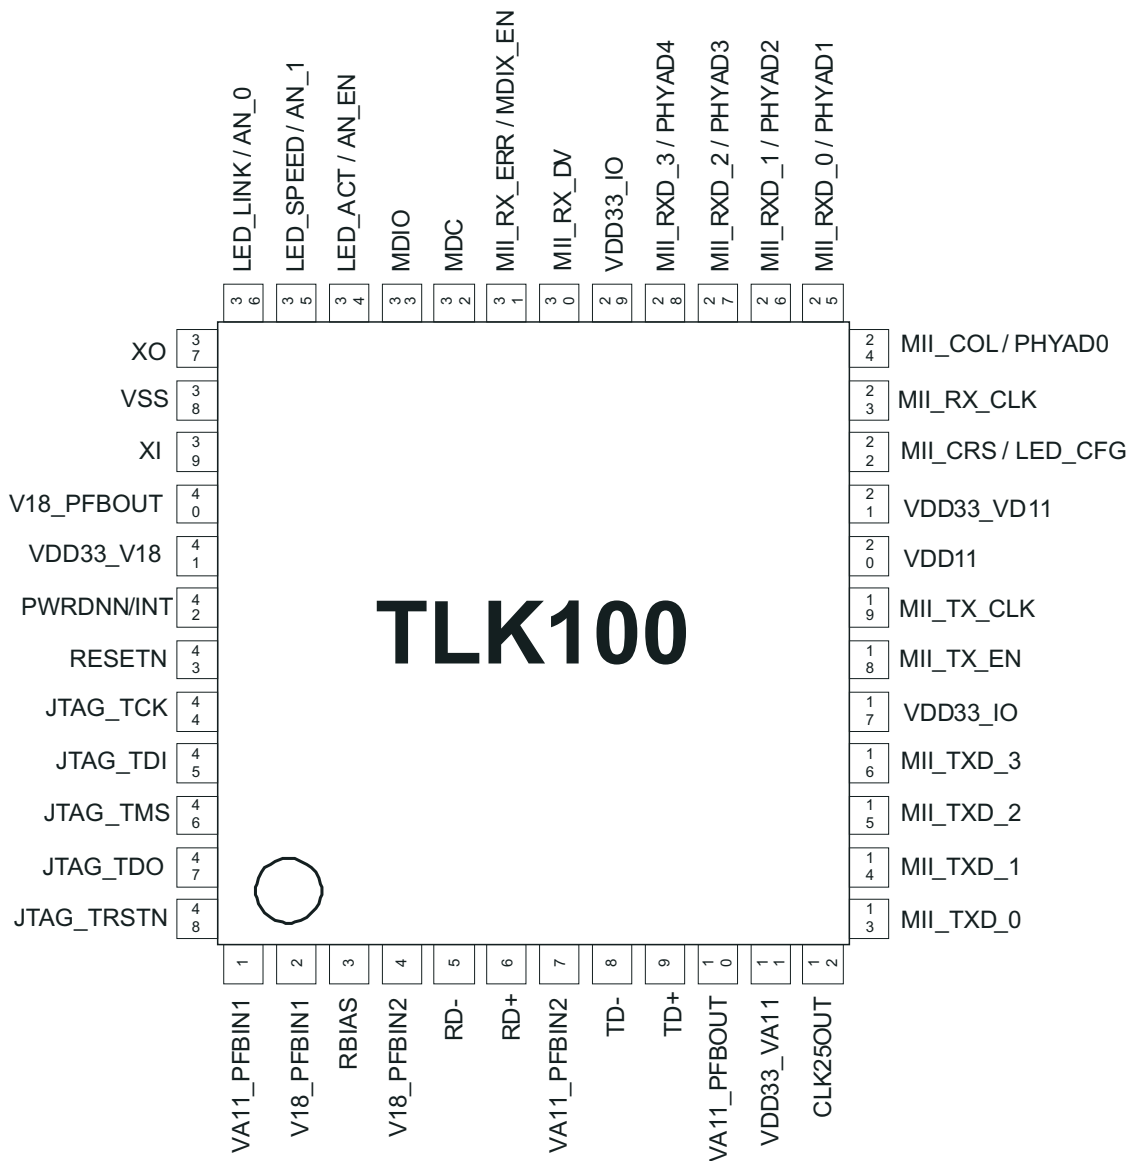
LED_LINK / AN_0
LED_SPEED / AN_1
LED_ACT / AN_EN
MDIO
MDC
MII_RX_ERR / MDIX_EN
MII_RX_DV
VDD33_IO
MII_RXD_3 / PHYAD4
MII_RXD_2 / PHYAD3
MII_RXD_1 / PHYAD2
MII_RXD_0 / PHYAD1

36
35
34
33
32
31
30
29
28
27
26
25

XO 37
VSS 38
XI 39
V18_PFBOUT 40
VDD33_V18 41
PWRDNN/INT 42
RESETN 43
JTAG_TCK 44
JTAG_TDI 45
JTAG_TMS 46
JTAG_TDO 47
JTAG_TRSTN 48

24 MII_COL / PHYAD0
23 MII_RX_CLK
22 MII_CRS / LED_CFG
21 VDD33_VD11
20 VDD11
19 MII_TX_CLK
18 MII_TX_EN
17 VDD33_IO
16 MII_TXD_3
15 MII_TXD_2
14 MII_TXD_1
13 MII_TXD_0

TLK100

1
2
3
4
5
6
7
8
9
10
11
12

VA11_PFBIN1
V18_PFBIN1
RBIAS
V18_PFBIN2
RD-
RD+
VA11_PFBIN2
TD-
TD+
VA11_PFBOUT
VDD33_VA11
CLK25OUT